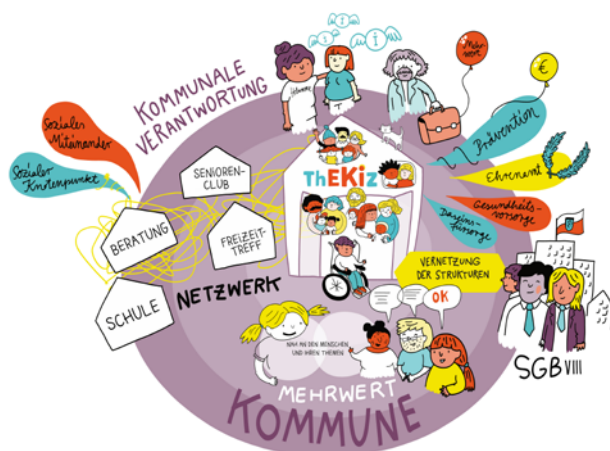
KOMMUNALE VERANTWORTUNG

Sozialer Miteinander

Sozialer Knotenpunkt

SENIOREN-CLUB

BERATUNG

FREIZEIT-TREFF

SCHULE

NETZWERK

ThEKiz

Mehrwert

€

Prävention

Ehrenamt

Gesundheits-vorsorge

Daseins-fürsorge

VERNETZUNG DER STRUKTUREN

OK

NAH AN DEN MENSCHEN UND IHREN THEMEN

MEHRWERT

KOMMUNE

SGB VIII